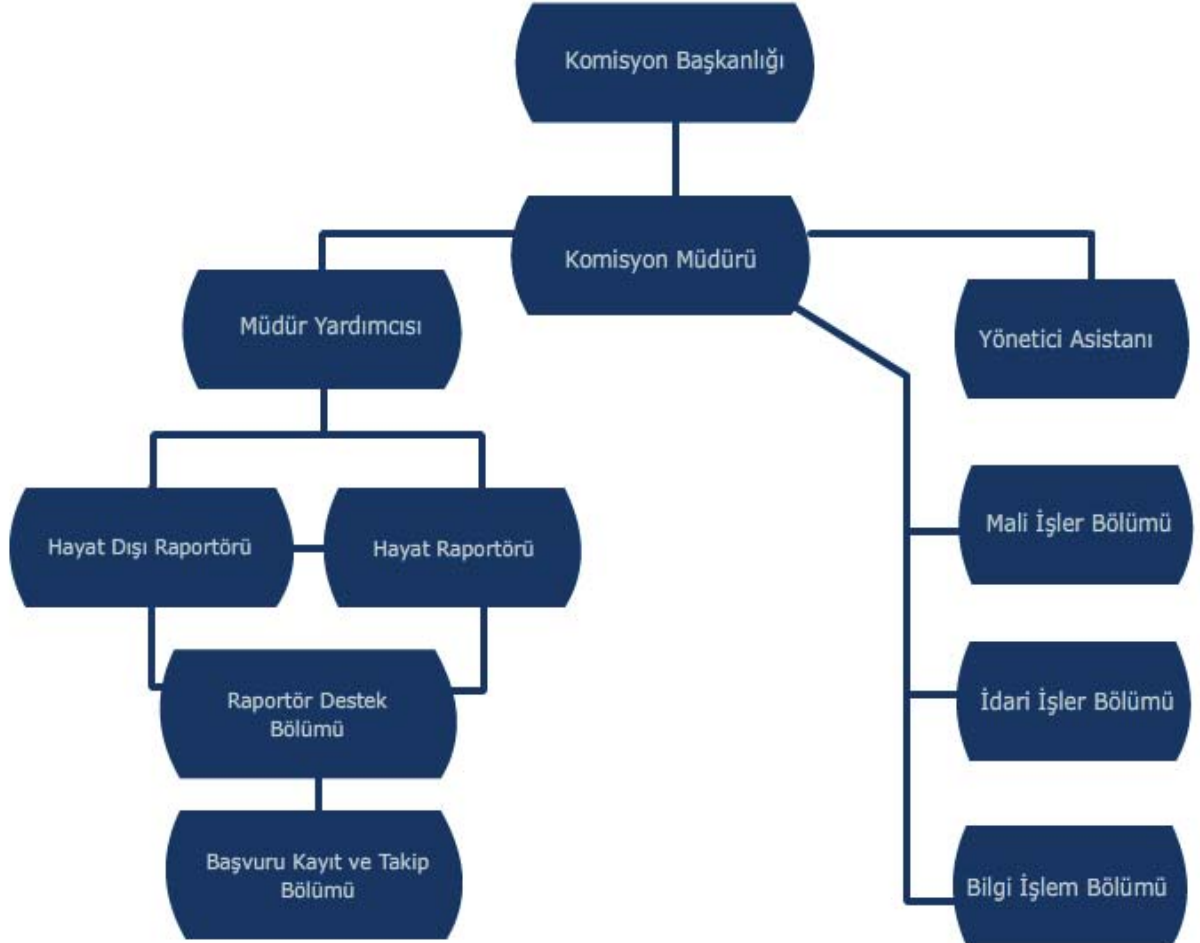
Komisyon Başkanlığı

Komisyon Müdürü

Müdür Yardımcısı

Yönetici Asistanı

Hayat Dışı Raportörü

Hayat Raportörü

Mali İşler Bölümü

Raportör Destek Bölümü

İdari İşler Bölümü

Başvuru Kayıt ve Takip Bölümü

Bilgi İşlem Bölümü